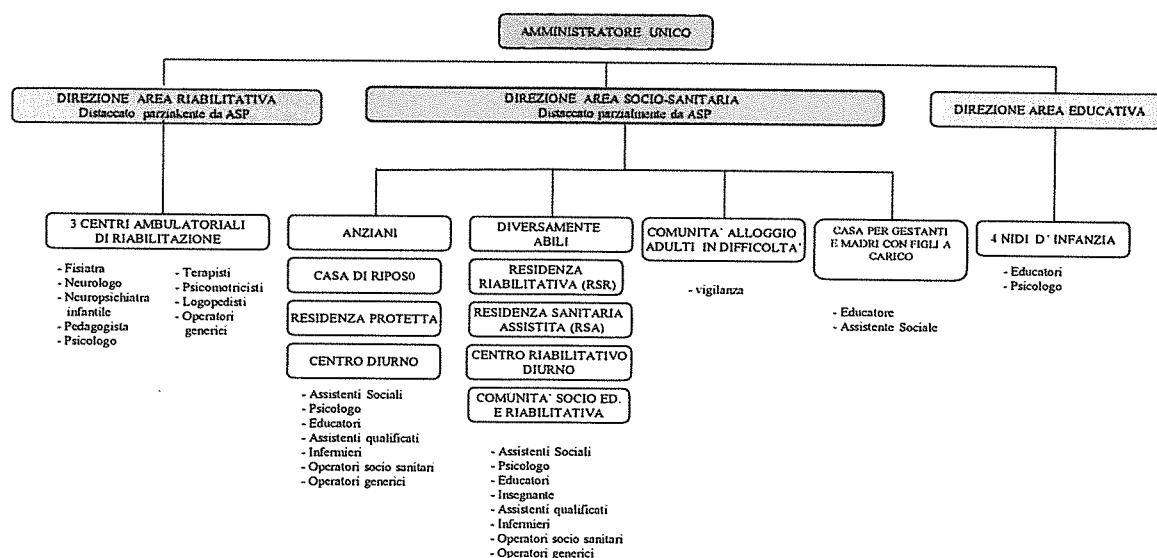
AMMINISTRATORE UNICO

DIREZIONE AREA RIABILITATIVA
Distaccato parzialmente da ASP

DIREZIONE AREA SOCIO-SANITARIA
Distaccato parzialmente da ASP

DIREZIONE AREA EDUCATIVA

3 CENTRI AMBULATORIALI DI RIABILITAZIONE

- Fisiatra
- Neurologo
- Neuropsichiatra infantile
- Pedagogista
- Psicologo

- Terapisti
- Psicomotricisti
- Logopedisti
- Operatori generici

ANZIANI

CASA DI RIPOSO

RESIDENZA PROTETTA

CENTRO DIURNO

- Assistenti Sociali
- Psicologo
- Educatori
- Assistenti qualificati
- Infermieri
- Operatori socio sanitari
- Operatori generici

DIVERSAMENTE ABILI

RESIDENZA RIABILITATIVA (RSR)

RESIDENZA SANITARIA ASSISTITA (RSA)

CENTRO RIABILITATIVO DIURNO

COMUNITA' SOCIO ED. E RIABILITATIVA

- Assistenti Sociali
- Psicologo
- Educatori
- Insegnante
- Assistenti qualificati
- Infermieri
- Operatori socio sanitari
- Operatori generici

COMUNITA' ALLOGGIO ADULTI IN DIFFICOLTA'

- vigilanza

CASA PER GESTANTI E MADRI CON FIGLI A CARICO

- Educatore
- Assistente Sociale

4 NIDI D' INFANZIA

- Educatori
- Psicologo